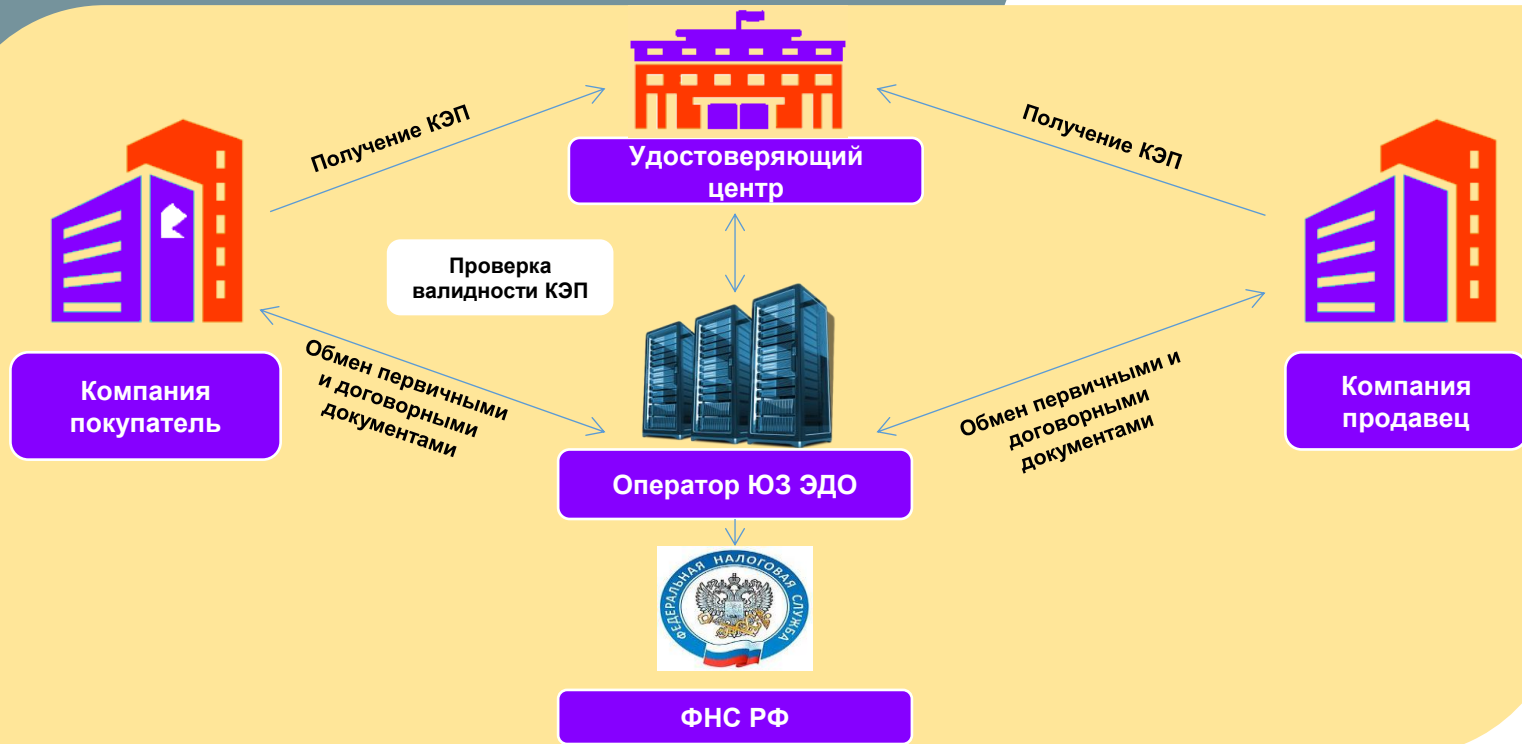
Удостоверяющий центр

Получение КЭП

Получение КЭП

Проверка валидности КЭП

Компания покупатель

Обмен первичными и договорными документами

Обмен первичными и договорными документами

Компания продавец

Оператор ЮЗ ЭДО

ФЕДЕРАЛЬНАЯ НАЛОГОВАЯ СЛУЖБА

ФНС РФ